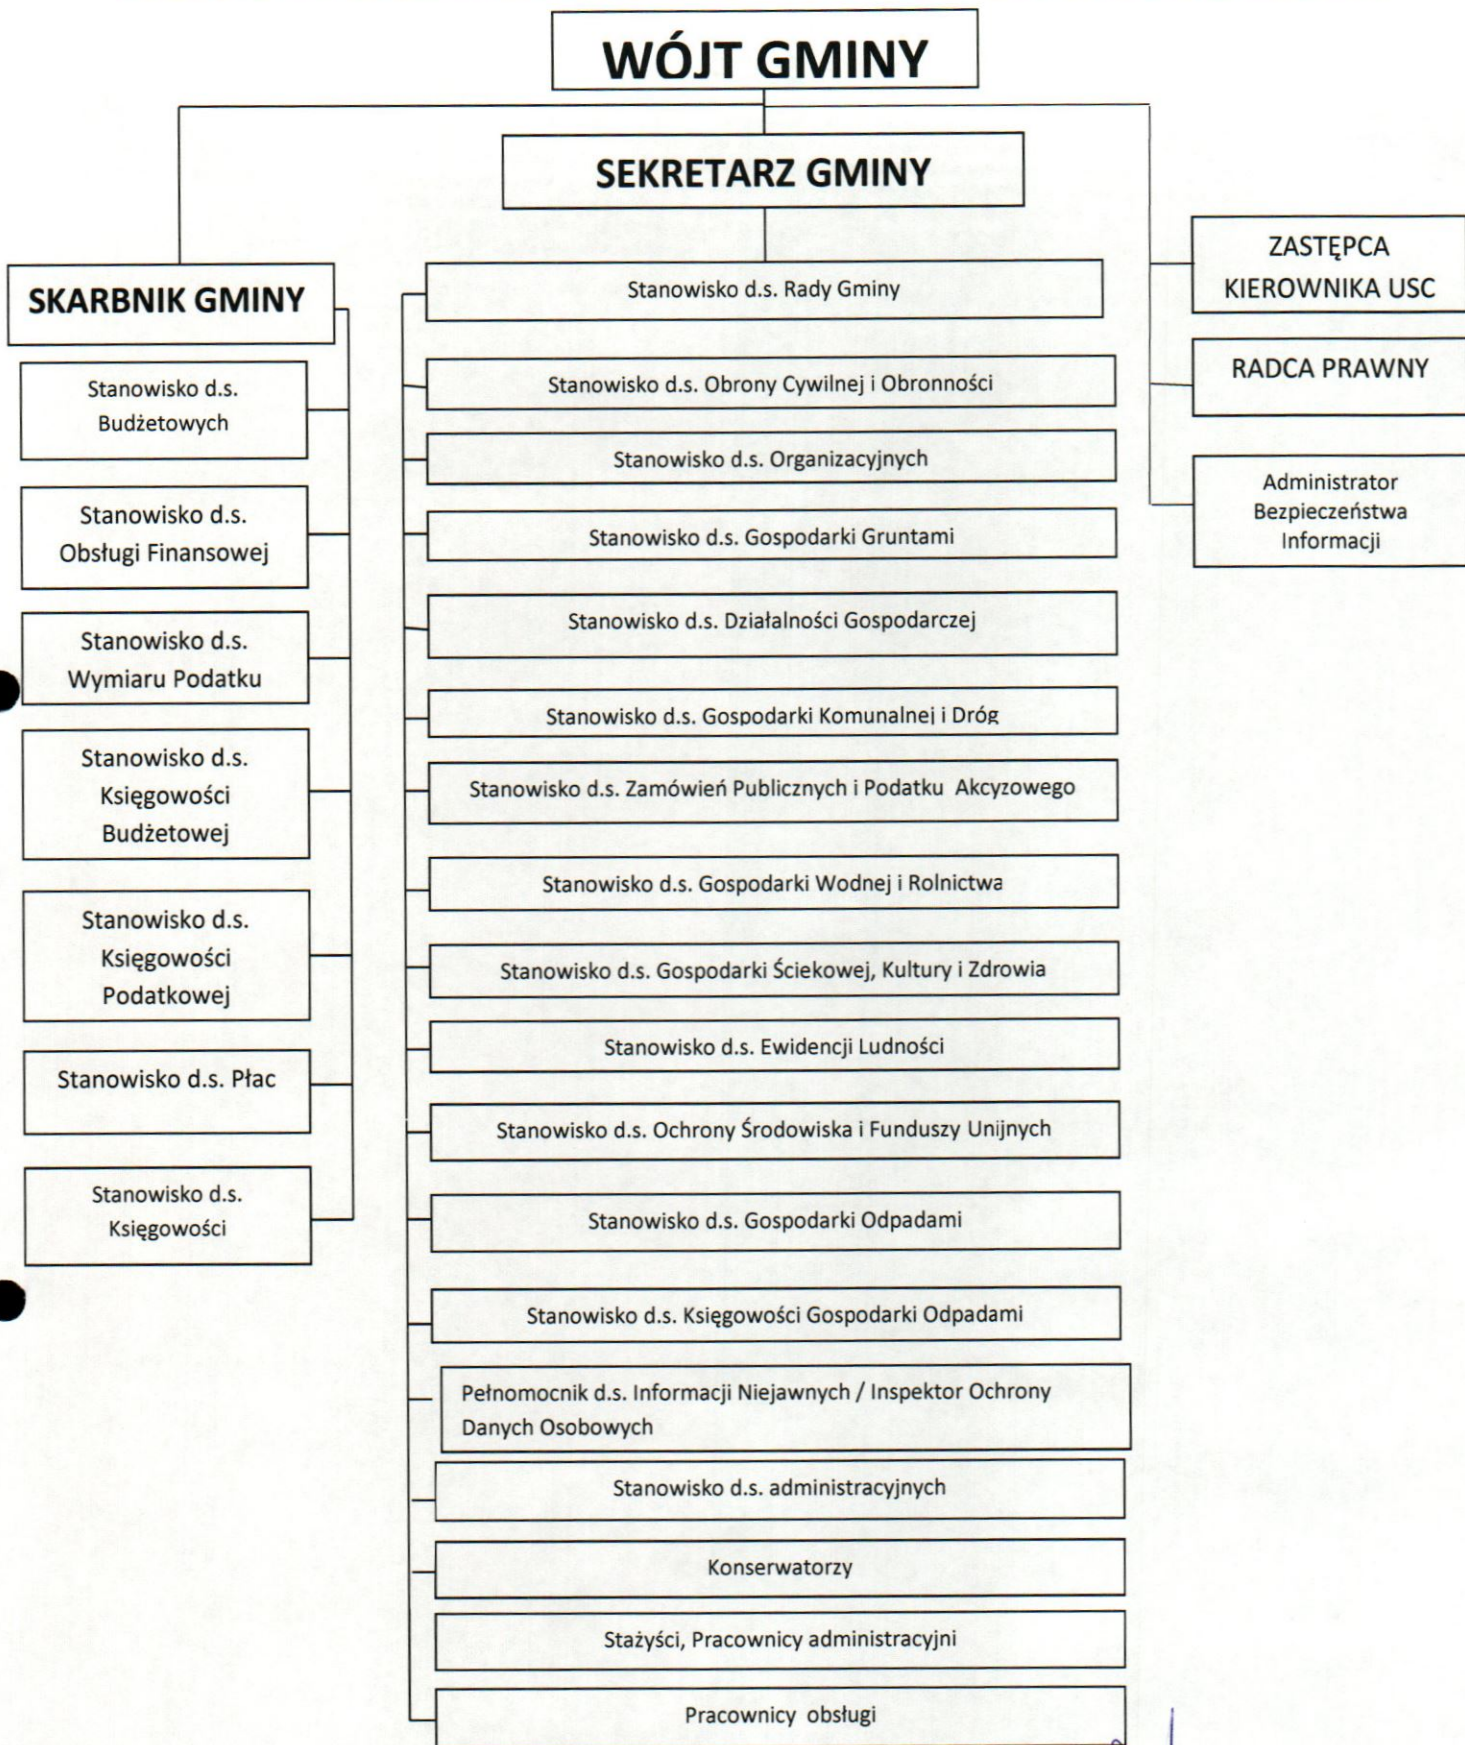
WÓJT GMINY

SEKRETARZ GMINY

SKARBNIK GMINY

Stanowisko d.s. Budżetowych

Stanowisko d.s. Obsługi Finansowej

Stanowisko d.s. Wymiaru Podatku

Stanowisko d.s. Księgowości Budżetowej

Stanowisko d.s. Księgowości Podatkowej

Stanowisko d.s. Płac

Stanowisko d.s. Księgowości

Stanowisko d.s. Rady Gminy

Stanowisko d.s. Obrony Cywilnej i Obronności

Stanowisko d.s. Organizacyjnych

Stanowisko d.s. Gospodarki Gruntami

Stanowisko d.s. Działalności Gospodarczej

Stanowisko d.s. Gospodarki Komunalnej i Dróg

Stanowisko d.s. Zamówień Publicznych i Podatku Akcyzowego

Stanowisko d.s. Gospodarki Wodnej i Rolnictwa

Stanowisko d.s. Gospodarki Ściekowej, Kultury i Zdrowia

Stanowisko d.s. Ewidencji Ludności

Stanowisko d.s. Ochrony Środowiska i Funduszy Unijnych

Stanowisko d.s. Gospodarki Odpadami

Stanowisko d.s. Księgowości Gospodarki Odpadami

Pełnomocnik d.s. Informacji Niejawnych / Inspektor Ochrony Danych Osobowych

Stanowisko d.s. administracyjnych

Konserwatorzy

Stażyści, Pracownicy administracyjni

Pracownicy obsługi

ZASTĘPCA KIEROWNIKA USC

RADCA PRAWNY

Administrator Bezpieczeństwa Informacji